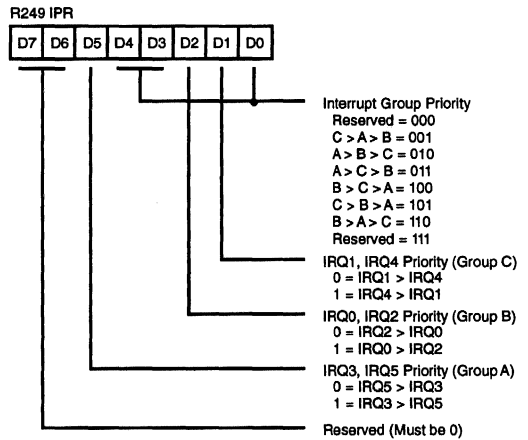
R249 IPR

| D7 | D6 | D5 | D4 | D3 | D2 | D1 | D0 |
|---|---|---|---|---|---|---|---|

Interrupt Group Priority
Reserved = 000
C > A > B = 001
A > B > C = 010
A > C > B = 011
B > C > A = 100
C > B > A = 101
B > A > C = 110
Reserved = 111

IRQ1, IRQ4 Priority (Group C)
0 = IRQ1 > IRQ4
1 = IRQ4 > IRQ1

IRQ0, IRQ2 Priority (Group B)
0 = IRQ2 > IRQ0
1 = IRQ0 > IRQ2

IRQ3, IRQ5 Priority (Group A)
0 = IRQ5 > IRQ3
1 = IRQ3 > IRQ5

Reserved (Must be 0)